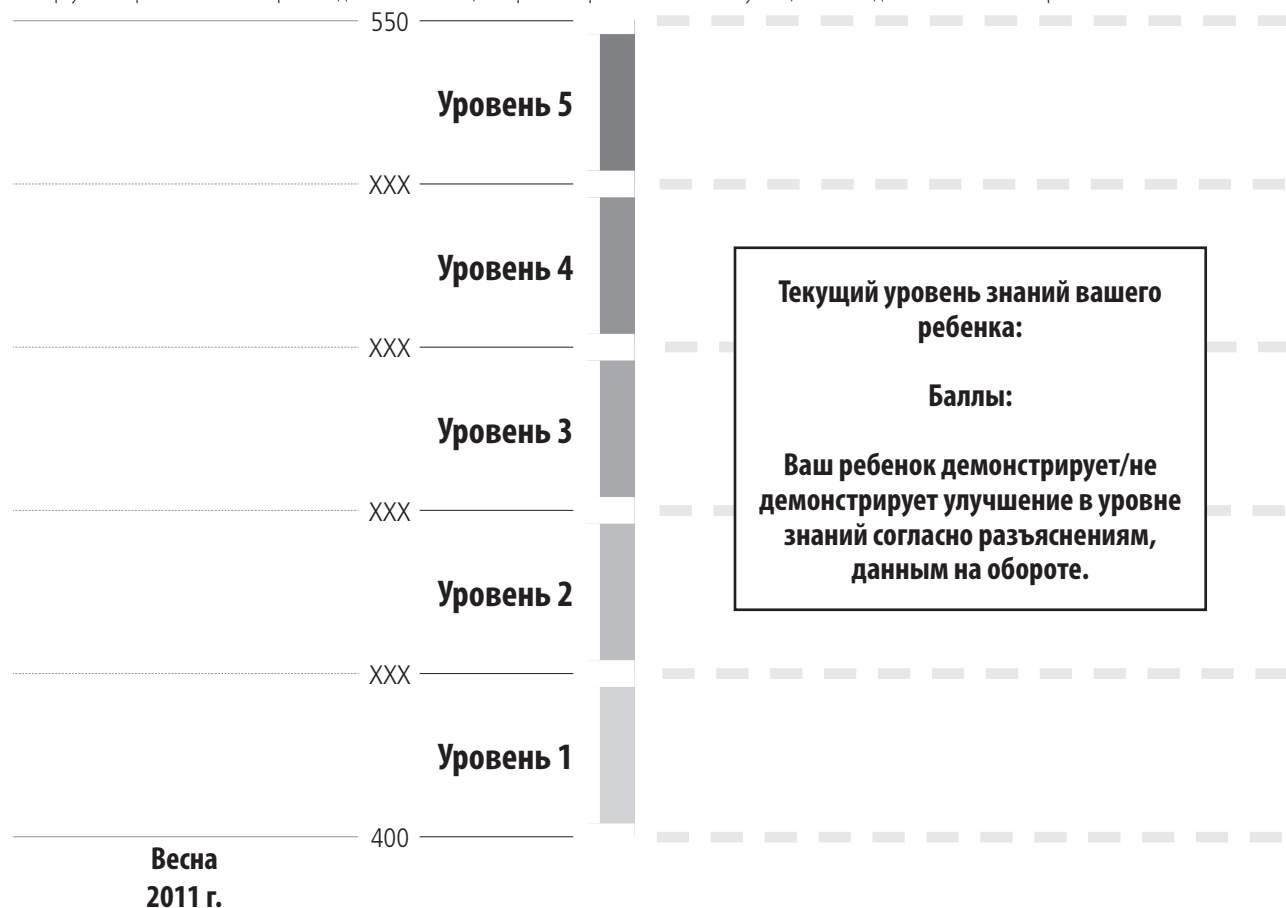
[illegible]

550

Уровень 5

XXX

Уровень 4

XXX

Уровень 3

XXX

Уровень 2

XXX

Уровень 1

400

Весна 2011 г.

Текущий уровень знаний вашего ребенка:

Баллы:

Ваш ребенок демонстрирует/не демонстрирует улучшение в уровне знаний согласно разъяснениям, данным на обороте.